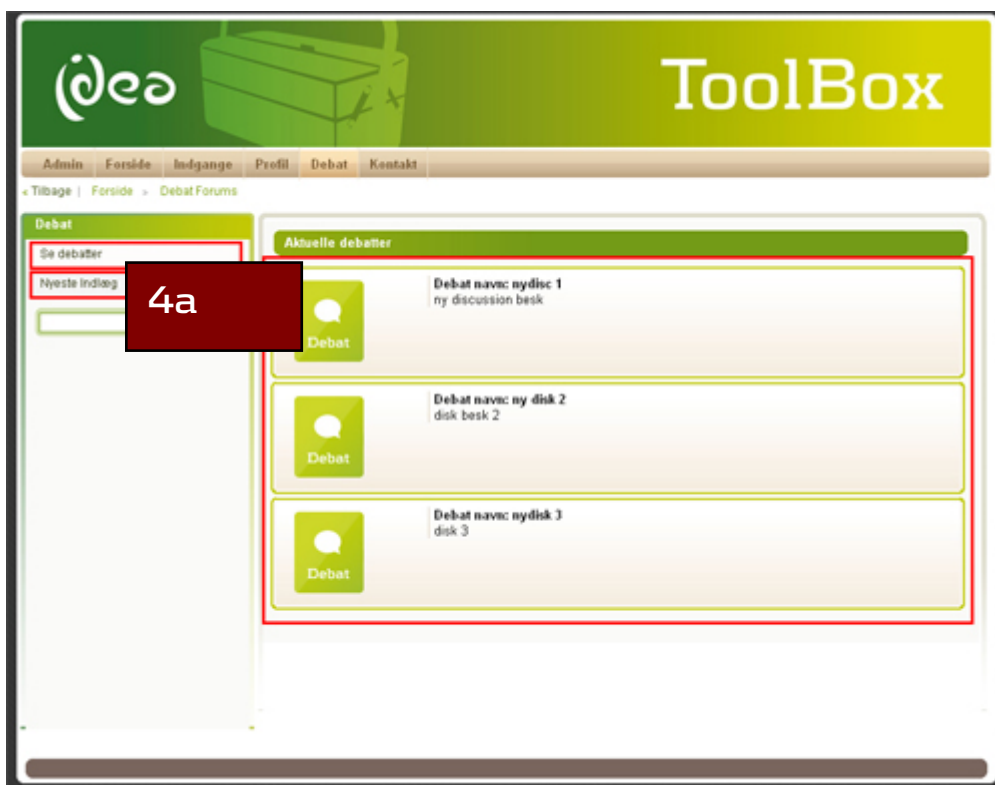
idea

ToolBox

Admin Forside Indgange Profil Debat Kontakt

« Tilbage | Forside » Debat Forums

Debat

Se debatter

Nyeste Indlæg

4a

Aktuelle debatter

Debat

Debat navn: nydisc 1
ny discussion besk

Debat

Debat navn: ny disk 2
disk besk 2

Debat

Debat navn: nydisk 3
disk 3